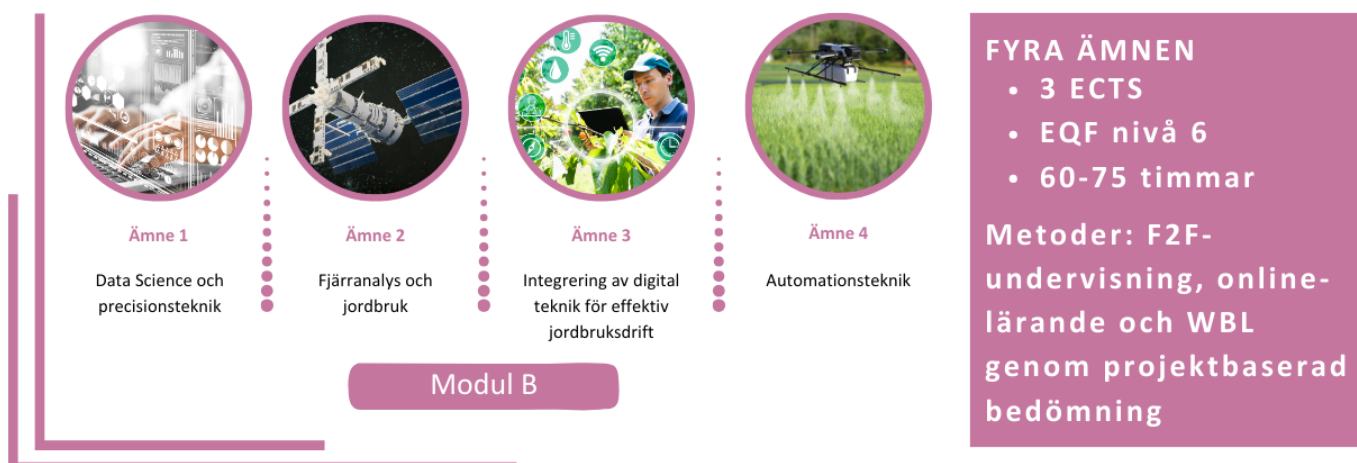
Ämne 1

Data Science och precisionsteknik

Ämne 2

Fjärranalys och jordbruk

Ämne 3

Integrering av digital teknik för effektiv jordbruksdrift

Ämne 4

Automationsteknik

Modul B

FYRA ÄMNEN
• 3 ECTS
• EQF nivå 6
• 60-75 timmar

Metoder: F2F-undervisning, online-lärande och WBL genom projektbaserad bedömning